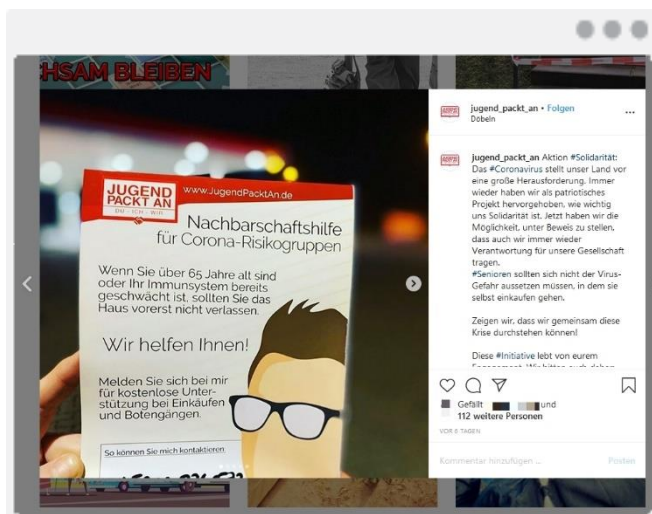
HSAM BLEIBEN

JUGEND PACKT AN
DU · ICH · WIR
www.JugendPacktAn.de

Nachbarschaftshilfe für Corona-Risikogruppen

Wenn Sie über 65 Jahre alt sind oder Ihr Immunsystem bereits geschwächt ist, sollten Sie das Haus vorerst nicht verlassen.

Wir helfen Ihnen!

Melden Sie sich bei mir für kostenlose Unterstützung bei Einkäufen und Botengängen.

So können Sie mich kontaktieren

jugend_packt_an • Folgen
Döbeln

jugend_packt_an Aktion #Solidarität: Das #Coronavirus stellt unser Land vor eine große Herausforderung. Immer wieder haben wir als patriotisches Projekt hervorgehoben, wie wichtig uns Solidarität ist. Jetzt haben wir die Möglichkeit, unter Beweis zu stellen, dass auch wir immer wieder Verantwortung für unsere Gesellschaft tragen.
#Senioren sollten sich nicht der Virus-Gefahr aussetzen müssen, in dem sie selbst einkaufen gehen.

Zeigen wir, dass wir gemeinsam diese Krise durchstehen können!

Diese #Initiative lebt von eurem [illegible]

Gefällt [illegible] und 112 weitere Personen
VOR 6 TAGEN

Kommentar hinzufügen ...
Posten